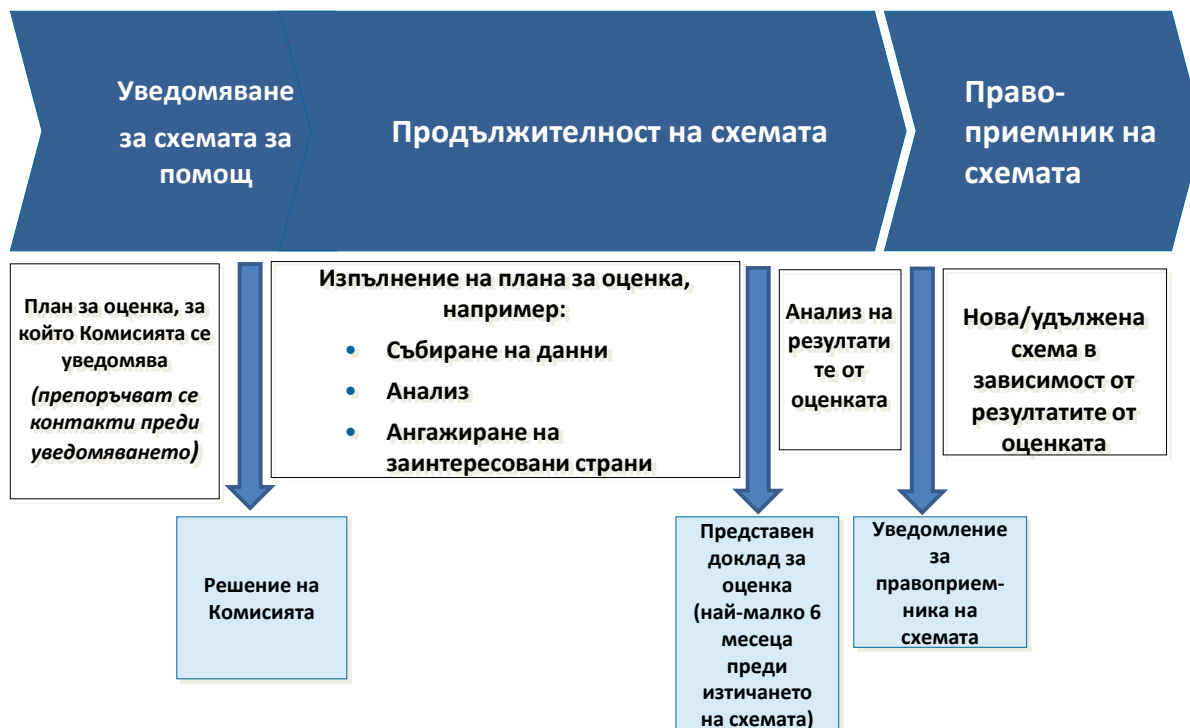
Уведомяване за схемата за помощ

Продължителност на схемата

Правоприемник на схемата

План за оценка, за който Комисията се уведомява

*(препоръчват се контакти преди уведомяването)*

Изпълнение на плана за оценка, например:

- Събиране на данни
- Анализ
- Ангажиране на заинтересовани страни

Анализ на резултатите от оценката

Нова/удължена схема в зависимост от резултатите от оценката

Решение на Комисията

Представен доклад за оценка (най-малко 6 месеца преди изтичането на схемата)

Уведомление за правоприемника на схемата